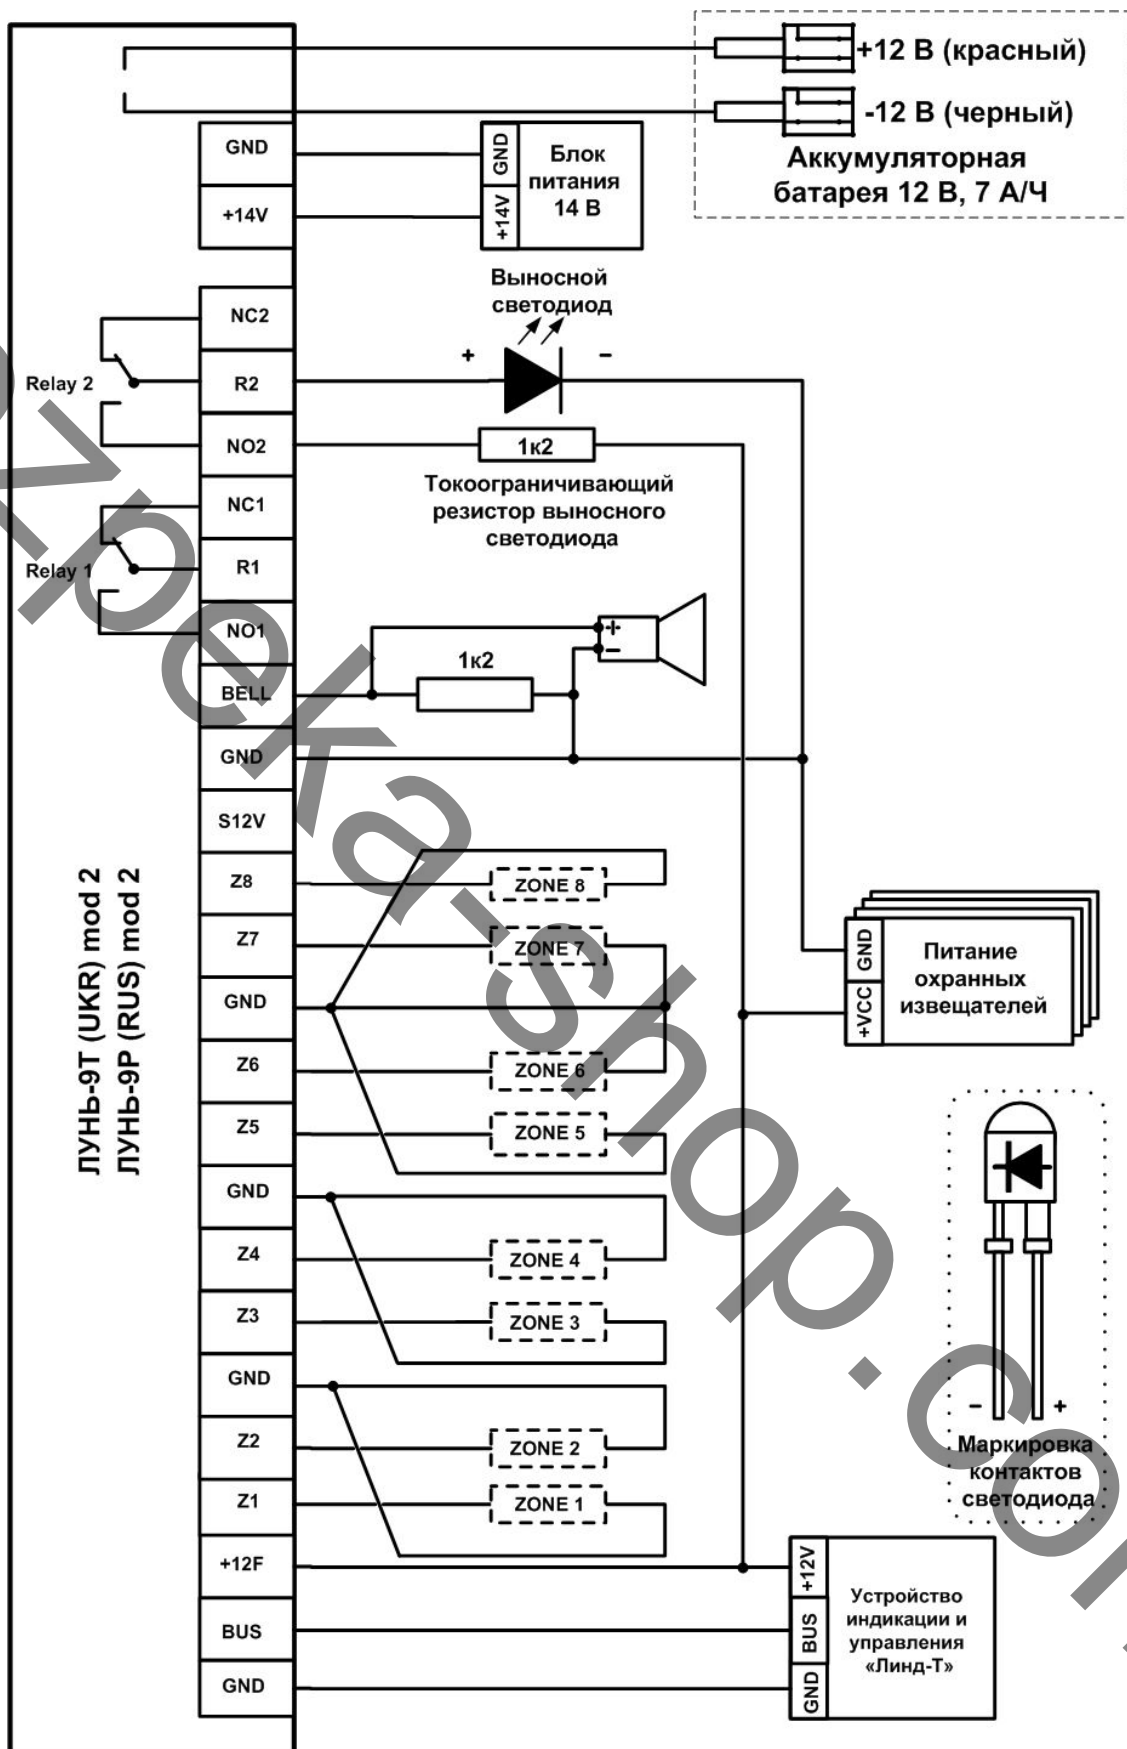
+12 В (красный)
-12 В (черный)
Аккумуляторная батарея 12 В, 7 А/Ч

GND
+14V

GND
+14V
Блок питания 14 В

Выносной светодиод
+
-

NC2
Relay 2
R2
NO2
1к2
Токоограничивающий резистор выносного светодиода
NC1
Relay 1
R1
NO1
+
-
1к2
BELL
GND
S12V
Z8
ZONE 8
Z7
ZONE 7
GND
Z6
ZONE 6
Z5
ZONE 5
GND
Z4
ZONE 4
Z3
ZONE 3
GND
Z2
ZONE 2
Z1
ZONE 1
+12F
BUS
GND

ЛУНЬ-9Т (UKR) mod 2
ЛУНЬ-9Р (RUS) mod 2

GND
+VCC
Питание охранных извещателей

-
+
Маркировка контактов светодиода

+12V
BUS
GND
Устройство индикации и управления «Линд-Т»

07eka-shop.com